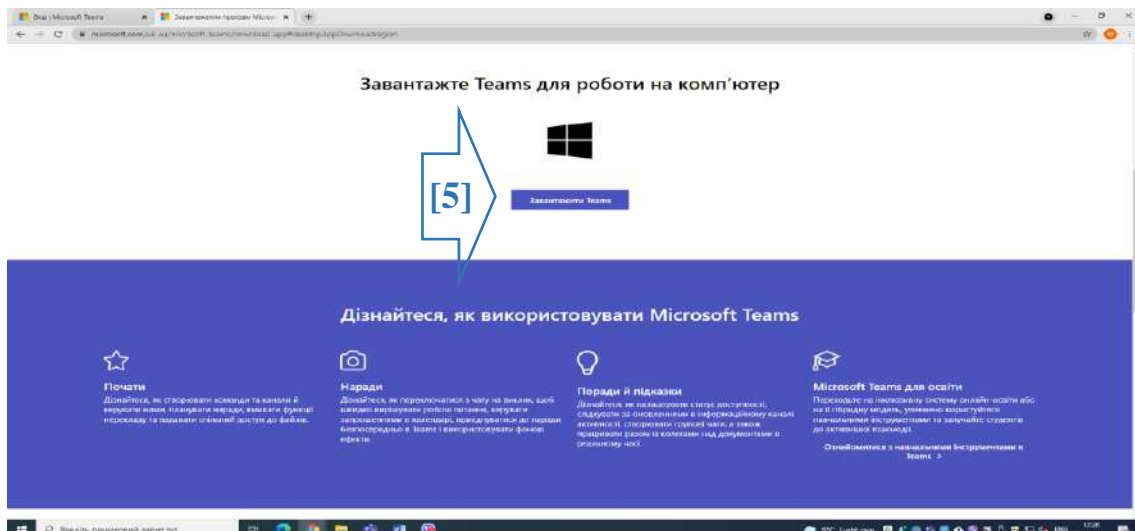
Завантажте Teams для роботи на комп'ютер

[5]

Завантажити Teams

Дізнайтеся, як використовувати Microsoft Teams

Почати

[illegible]

Наради

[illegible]

Поради й підказки

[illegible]

Microsoft Teams для освіти

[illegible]

Ознайомитися з навчальними інструментами в Teams >